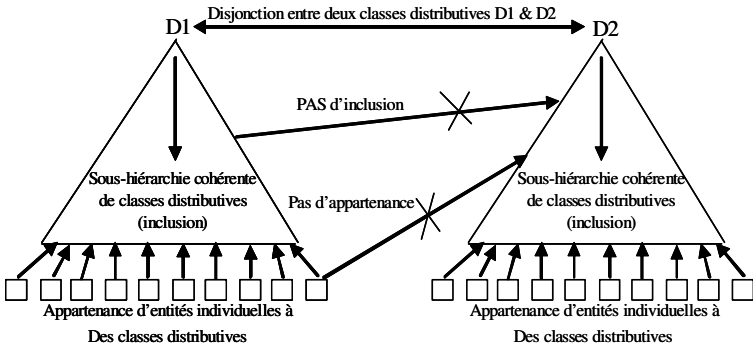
D1

Disjonction entre deux classes distributives D1 & D2

D2

PAS d'inclusion

Sous-hiérarchie cohérente de classes distributives (inclusion)

Pas d'appartenance

Sous-hiérarchie cohérente de classes distributives (inclusion)

Appartenance d'entités individuelles à Des classes distributives

Appartenance d'entités individuelles à Des classes distributives